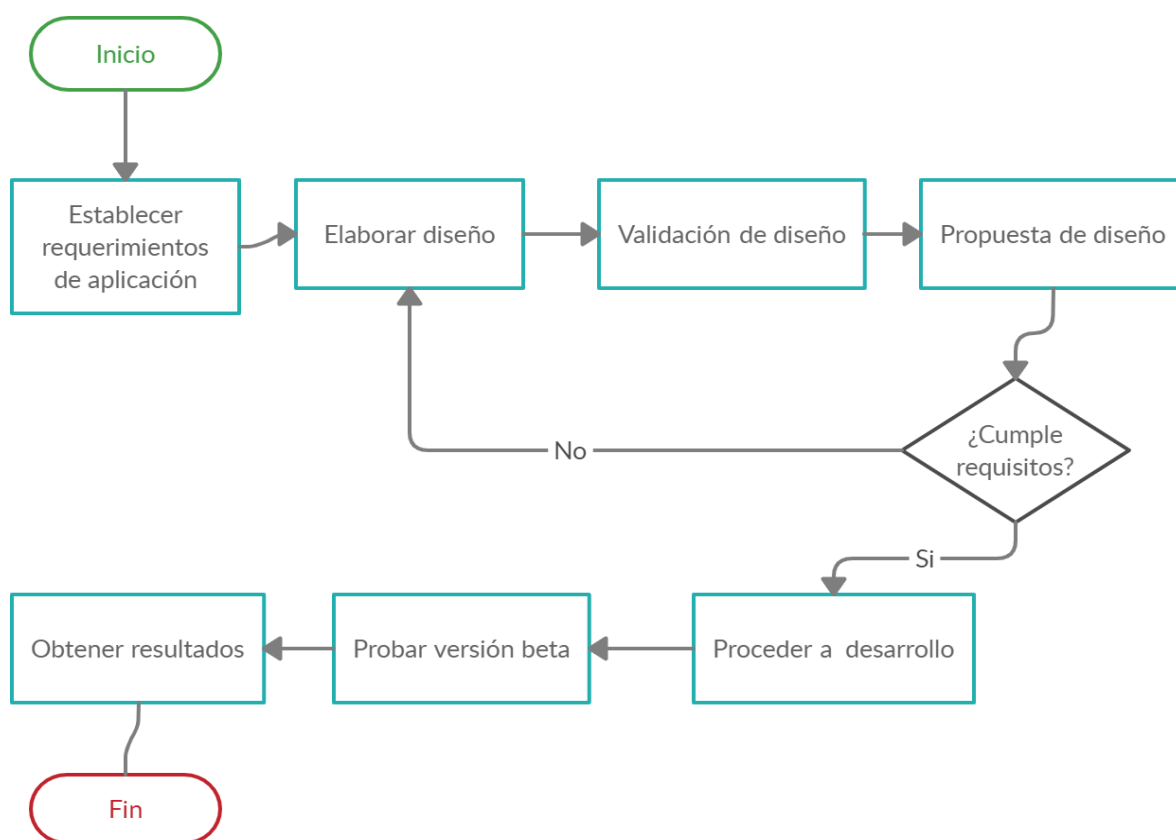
Inicio

Establecer requerimientos de aplicación

Elaborar diseño

Validación de diseño

Propuesta de diseño

¿Cumple requisitos?

No

Si

Proceder a desarrollo

Probar versión beta

Obtener resultados

Fin